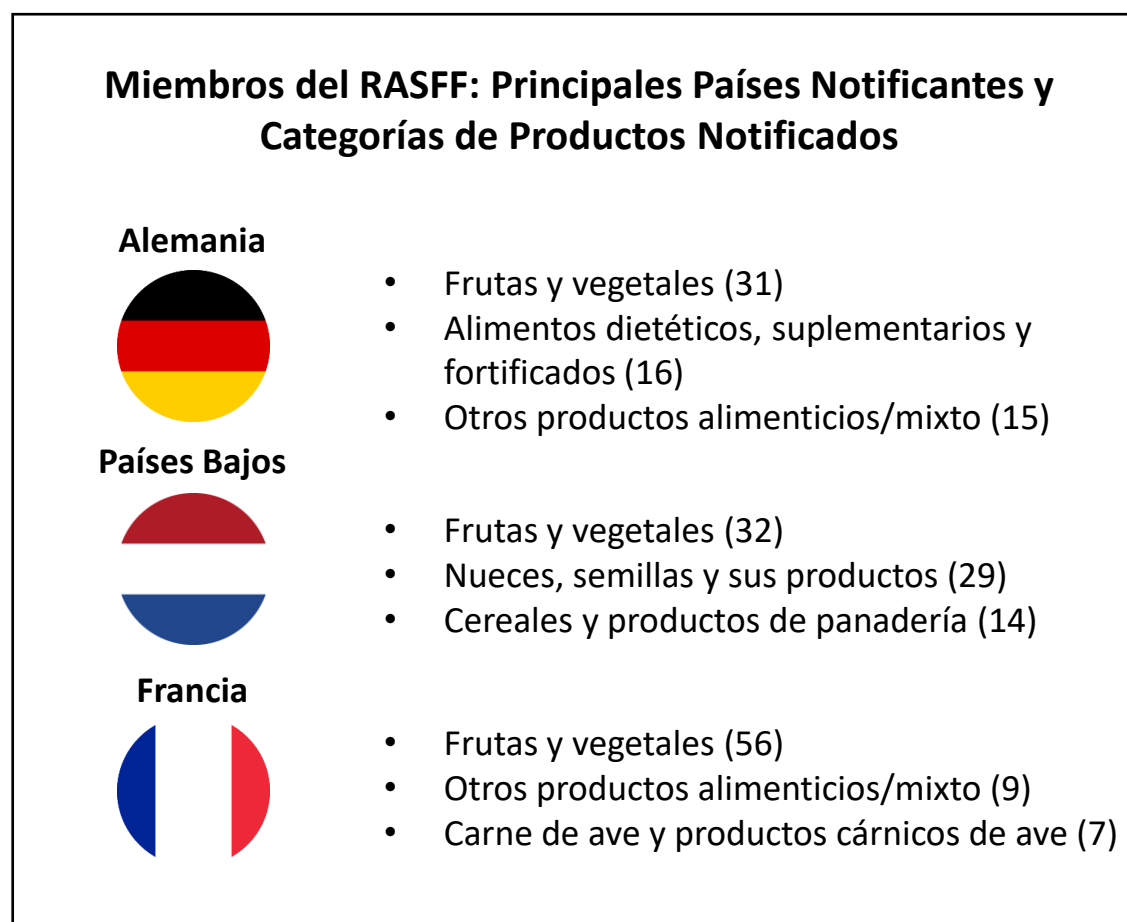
Miembros del RASFF: Principales Países Notificantes y Categorías de Productos Notificados

Alemania

- Frutas y vegetales (31)
- Alimentos dietéticos, suplementarios y fortificados (16)
- Otros productos alimenticios/mixto (15)

Países Bajos

- Frutas y vegetales (32)
- Nueces, semillas y sus productos (29)
- Cereales y productos de panadería (14)

Francia

- Frutas y vegetales (56)
- Otros productos alimenticios/mixto (9)
- Carne de ave y productos cárnicos de ave (7)